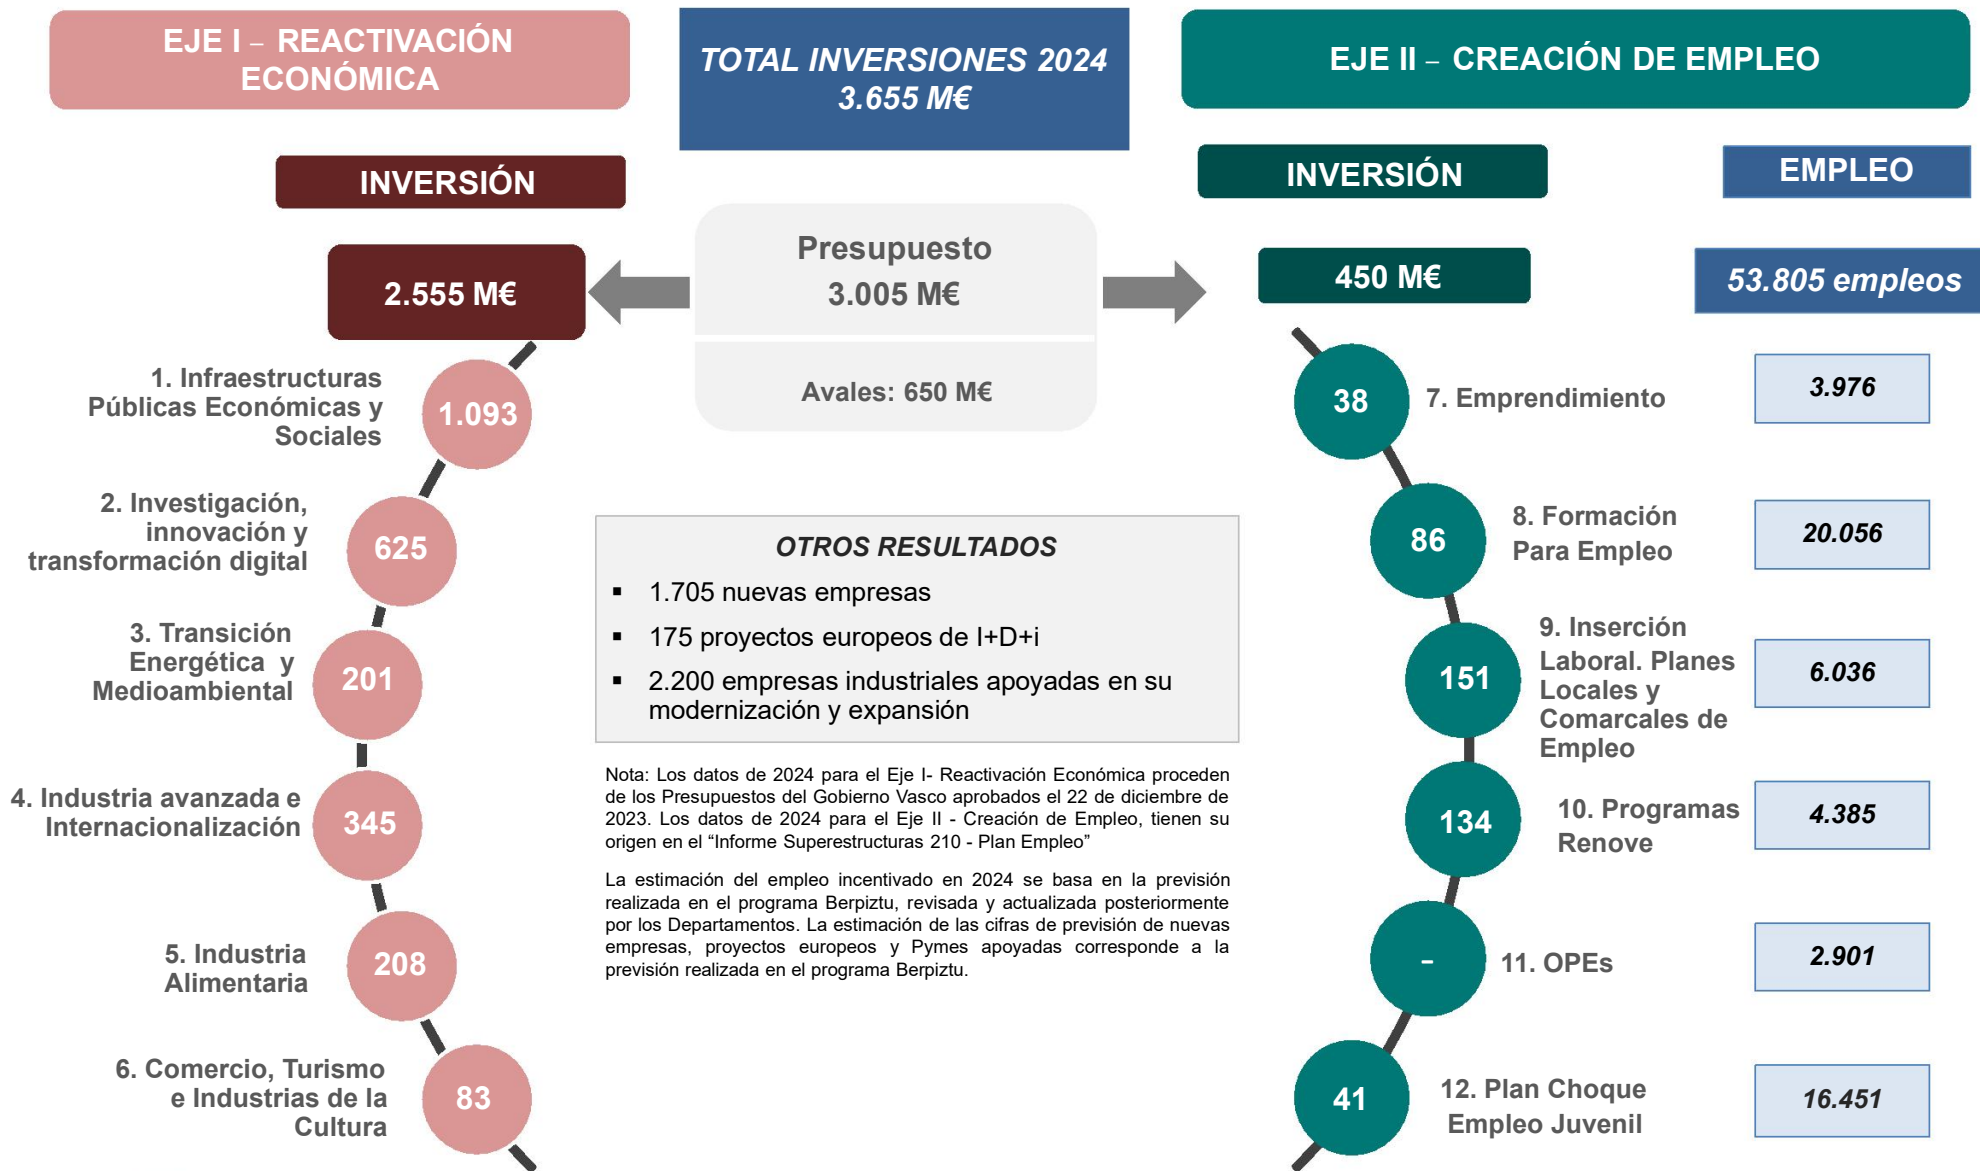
EJE I – REACTIVACIÓN ECONÓMICA

TOTAL INVERSIONES 2024
3.655 M€

EJE II – CREACIÓN DE EMPLEO

INVERSIÓN

INVERSIÓN

EMPLEO

2.555 M€

Presupuesto
3.005 M€

Avales: 650 M€

450 M€

53.805 empleos

1. Infraestructuras Públicas Económicas y Sociales
1.093

2. Investigación, innovación y transformación digital
625

3. Transición Energética y Medioambiental
201

4. Industria avanzada e Internacionalización
345

5. Industria Alimentaria
208

6. Comercio, Turismo e Industrias de la Cultura
83

OTROS RESULTADOS
▪ 1.705 nuevas empresas
▪ 175 proyectos europeos de I+D+i
▪ 2.200 empresas industriales apoyadas en su modernización y expansión

Nota: Los datos de 2024 para el Eje I- Reactivación Económica proceden de los Presupuestos del Gobierno Vasco aprobados el 22 de diciembre de 2023. Los datos de 2024 para el Eje II - Creación de Empleo, tienen su origen en el "Informe Superestructuras 210 - Plan Empleo"

La estimación del empleo incentivado en 2024 se basa en la previsión realizada en el programa Berpiztu, revisada y actualizada posteriormente por los Departamentos. La estimación de las cifras de previsión de nuevas empresas, proyectos europeos y Pymes apoyadas corresponde a la previsión realizada en el programa Berpiztu.

38
7. Emprendimiento
3.976

86
8. Formación Para Empleo
20.056

151
9. Inserción Laboral. Planes Locales y Comarcales de Empleo
6.036

134
10. Programas Renove
4.385

-
11. OPEs
2.901

41
12. Plan Choque Empleo Juvenil
16.451